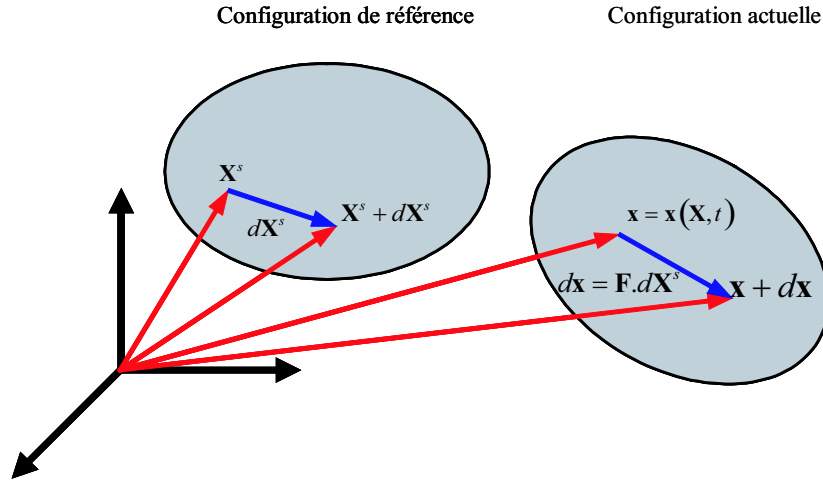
Configuration de référence

Configuration actuelle

$\mathbf{X}^s$

$d\mathbf{X}^s$

$\mathbf{X}^s + d\mathbf{X}^s$

$\mathbf{x} = \mathbf{x}\left(\mathbf{X}, t\right)$

$d\mathbf{x} = \mathbf{F}.d\mathbf{X}^s$

$\mathbf{x} + d\mathbf{x}$